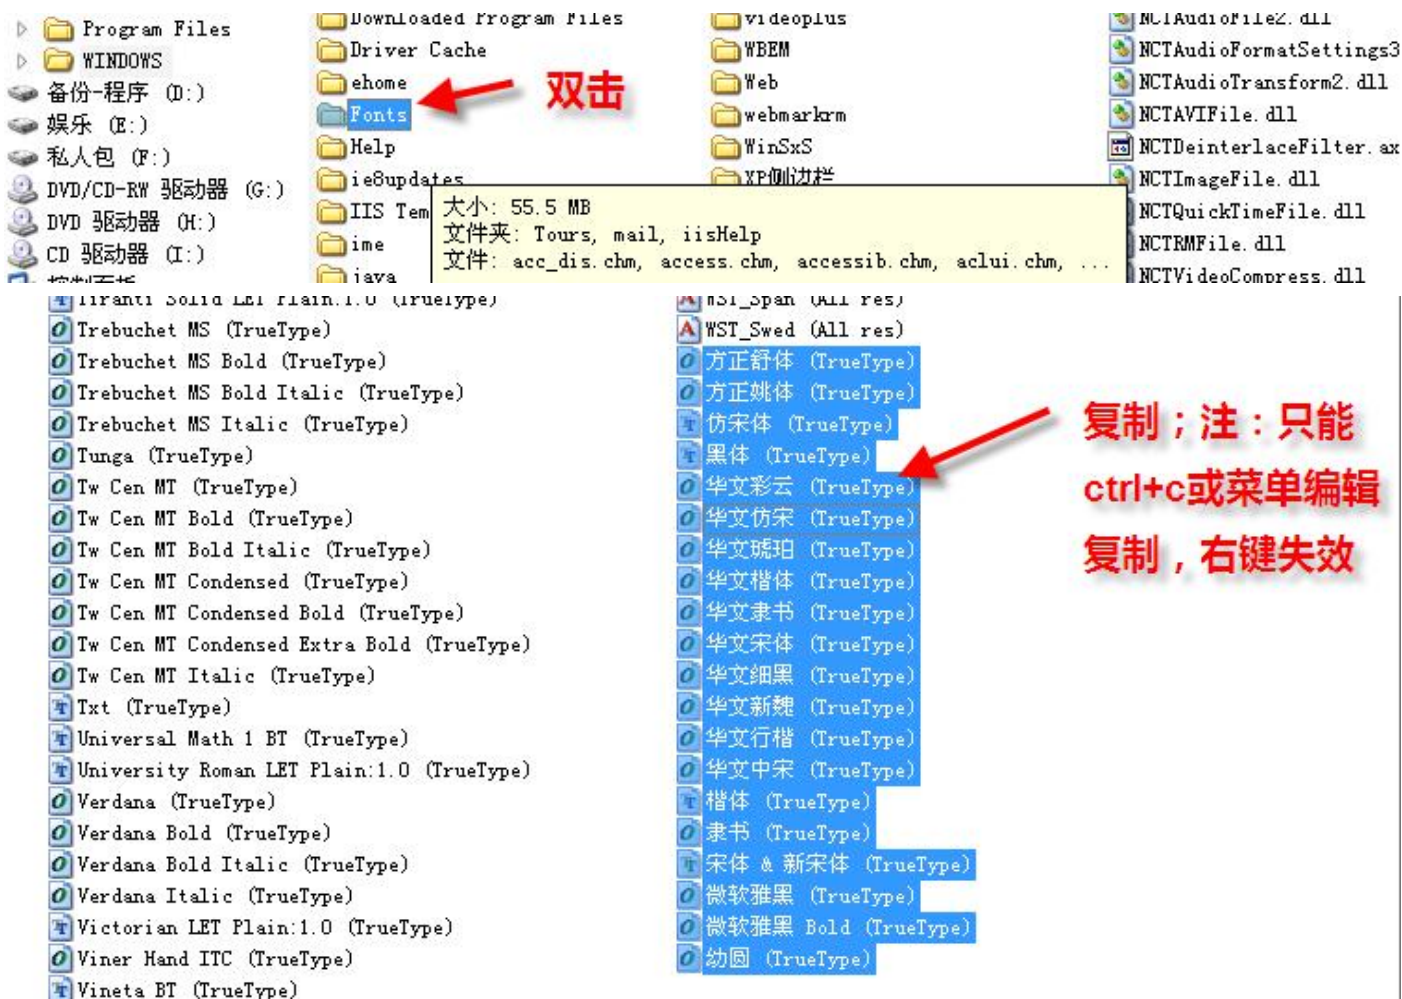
Program Files
WINDOWS
备份-程序 (D:)
娱乐 (E:)
私人包 (F:)
DVD/CD-RW 驱动器 (G:)
DVD 驱动器 (H:)
CD 驱动器 (I:)
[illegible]

Downloaded Program Files
Driver Cache
ehome
Fonts
Help
ie8updates
IIS Tem
ime
java

双击

大小: 55.5 MB
文件夹: Tours, mail, iisHelp
文件: acc_dis.chm, access.chm, accessib.chm, aclui.chm, ...

videoplus
WBEM
Web
webmarkrm
WinSxS
XP侧边栏

NCTAudioFile2.dll
NCTAudioFormatSettings3
NCTAudioTransform2.dll
NCTAVIFile.dll
NCTDeinterlaceFilter.ax
NCTImageFile.dll
NCTQuickTimeFile.dll
NCTRMFile.dll
NCTVideoCompress.dll

Tiranti Solid LET Plain:1.0 (TrueType)
Trebuchet MS (TrueType)
Trebuchet MS Bold (TrueType)
Trebuchet MS Bold Italic (TrueType)
Trebuchet MS Italic (TrueType)
Tunga (TrueType)
Tw Cen MT (TrueType)
Tw Cen MT Bold (TrueType)
Tw Cen MT Bold Italic (TrueType)
Tw Cen MT Condensed (TrueType)
Tw Cen MT Condensed Bold (TrueType)
Tw Cen MT Condensed Extra Bold (TrueType)
Tw Cen MT Italic (TrueType)
Txt (TrueType)
Universal Math 1 BT (TrueType)
University Roman LET Plain:1.0 (TrueType)
Verdana (TrueType)
Verdana Bold (TrueType)
Verdana Bold Italic (TrueType)
Verdana Italic (TrueType)
Victorian LET Plain:1.0 (TrueType)
Viner Hand ITC (TrueType)
Vineta BT (TrueType)

WST_Span (All res)
WST_Swed (All res)
方正舒体 (TrueType)
方正姚体 (TrueType)
仿宋体 (TrueType)
黑体 (TrueType)
华文彩云 (TrueType)
华文仿宋 (TrueType)
华文琥珀 (TrueType)
华文楷体 (TrueType)
华文隶书 (TrueType)
华文宋体 (TrueType)
华文细黑 (TrueType)
华文新魏 (TrueType)
华文行楷 (TrueType)
华文中宋 (TrueType)
楷体 (TrueType)
隶书 (TrueType)
宋体 & 新宋体 (TrueType)
微软雅黑 (TrueType)
微软雅黑 Bold (TrueType)
幼圆 (TrueType)

复制；注：只能
ctrl+c或菜单编辑
复制，右键失效